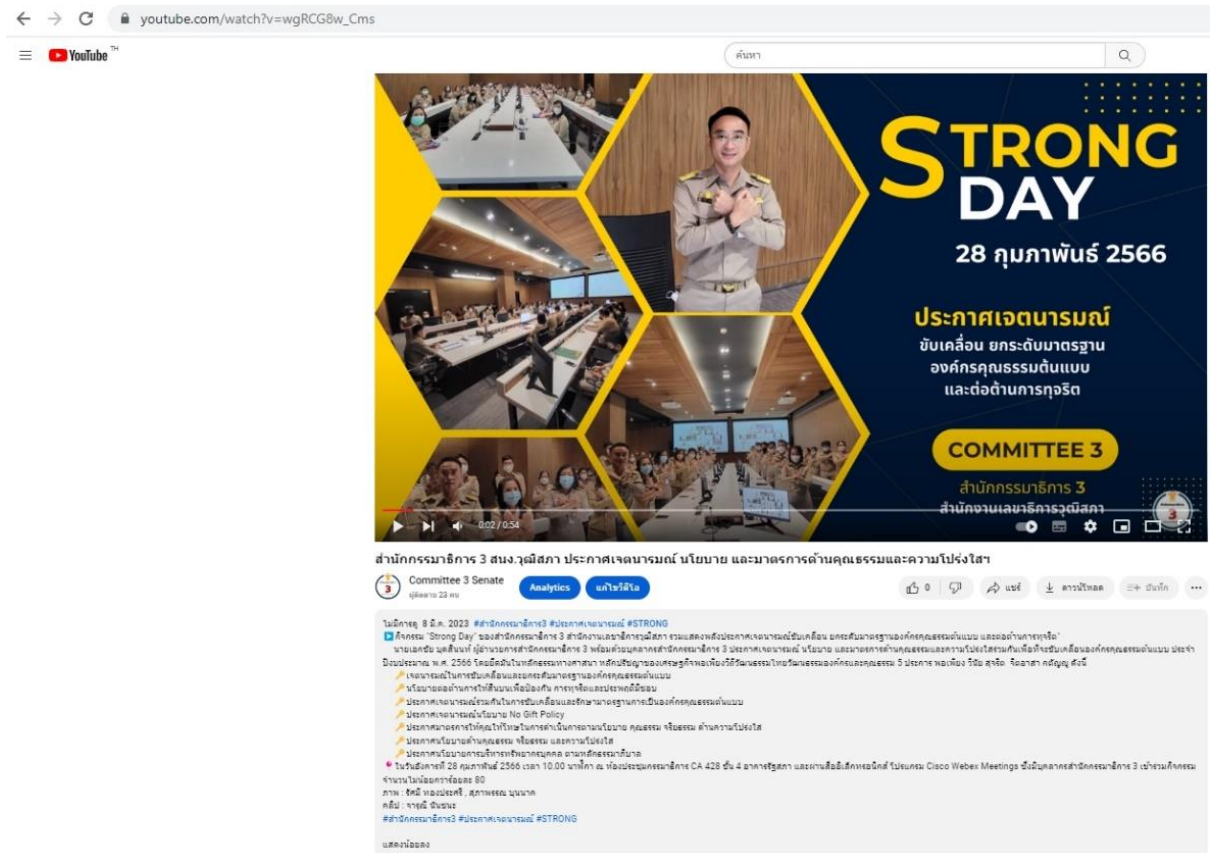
youtube.com/watch?v=wgRCG8w_Cms

YouTube TH

ค้นหา

STRONG DAY
28 กุมภาพันธ์ 2566
ประกาศเจตนารมณ์
ขับเคลื่อน ยกระดับมาตรฐาน
องค์กรคุณธรรมต้นแบบ
และต่อต้านการทุจริต
COMMITTEE 3
สำนักกรรมาธิการ 3
สำนักงานเลขาธิการวุฒิสภา

0:02 / 0:54

สำนักกรรมาธิการ 3 สนง.วุฒิสภา ประกาศเจตนารมณ์ นโยบาย และมาตรการด้านคุณธรรมและความโปร่งใสฯ

Committee 3 Senate
ผู้ติดตาม 23 คน

Analytics แก้ไขวิดีโอ

0 แชร์ ดาวน์โหลด บันทึก

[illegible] 8 มี.ค. 2023 #สำนักกรรมาธิการ3 #ประกาศเจตนารมณ์ #STRONG
กิจกรรม "Strong Day" ของสำนักกรรมาธิการ 3 สำนักงานเลขาธิการวุฒิสภา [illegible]
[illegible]
เจตนารมณ์ในการขับเคลื่อนและยกระดับมาตรฐานองค์กรคุณธรรมต้นแบบ
นโยบายต่อต้านการให้สินบนเพื่อป้องกัน การทุจริตและประพฤติมิชอบ
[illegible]
ประกาศเจตนารมณ์นโยบาย No Gift Policy
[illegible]
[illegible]
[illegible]
ในวันอังคารที่ 28 กุมภาพันธ์ 2566 เวลา 10.00 นาฬิกา ณ ห้องประชุมกรรมาธิการ CA 428 ชั้น 4 อาคารรัฐสภา และผ่านสื่ออิเล็กทรอนิกส์ โปรแกรม Cisco Webex Meetings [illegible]
จำนวนไม่น้อยกว่าร้อยละ 80
ภาพ : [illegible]
คลิป : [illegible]
#สำนักกรรมาธิการ3 #ประกาศเจตนารมณ์ #STRONG

แสดงน้อยลง